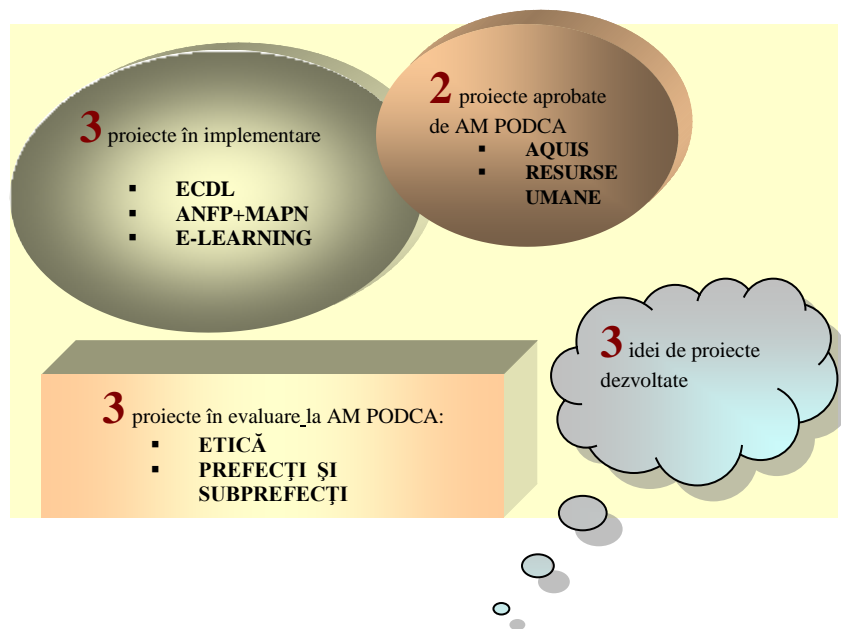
3 proiecte în implementare

- ECDL
- ANFP+MAPN
- E-LEARNING

2 proiecte aprobate de AM PODCA

- AQUIS
- RESURSE UMANE

3 proiecte în evaluare la AM PODCA:

- ETICĂ
- PREFECŢI ŞI SUBPREFECŢI

3 idei de proiecte dezvoltate